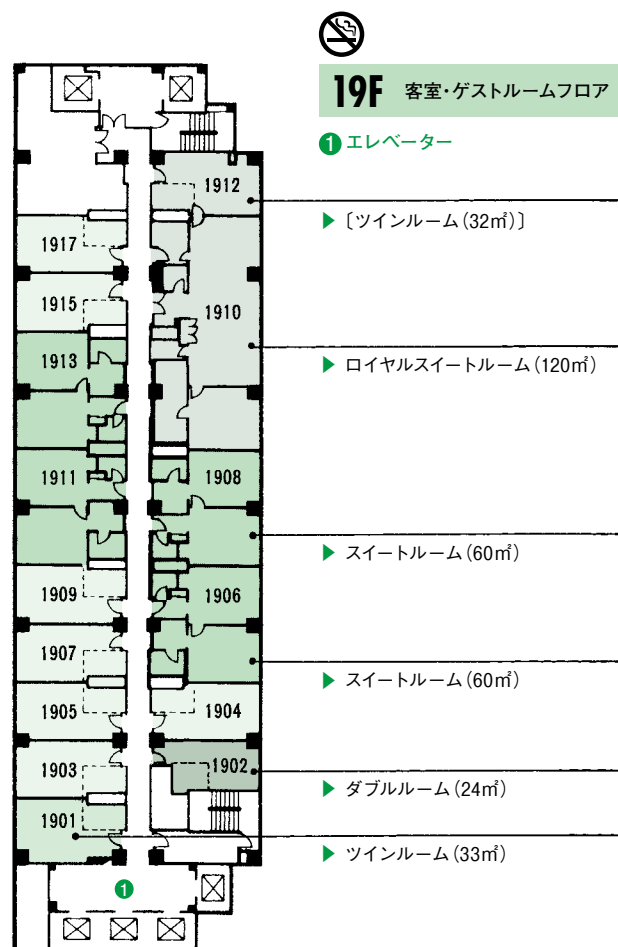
19F 客室・ゲストルームフロア

❶ エレベーター

1912
1917
1915
1910
1913
1911
1908
1909
1906
1907
1905
1904
1903
1902
1901
❶

▶〔ツインルーム(32㎡)〕
▶ ロイヤルスイートルーム(120㎡)
▶ スイートルーム(60㎡)
▶ スイートルーム(60㎡)
▶ ダブルルーム(24㎡)
▶ ツインルーム(33㎡)